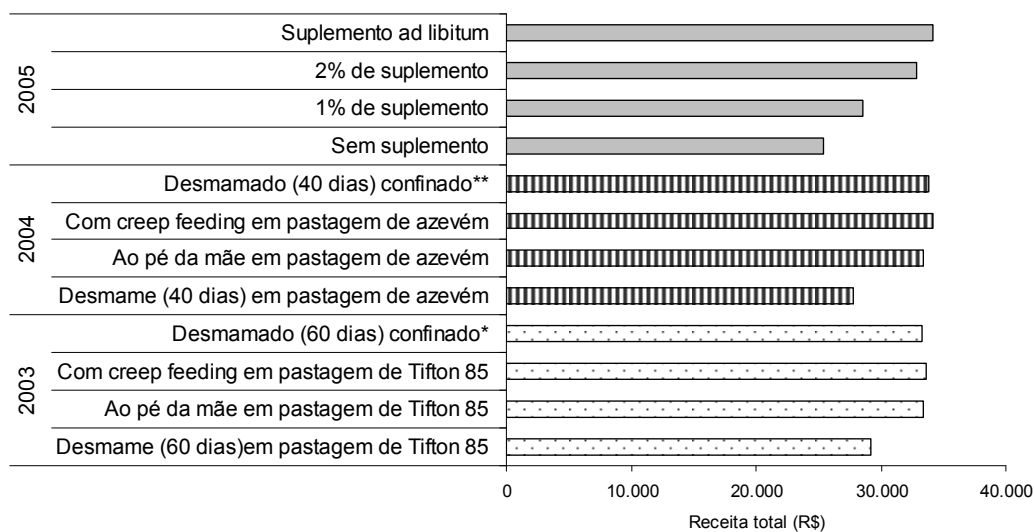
2005
Suplemento ad libitum
2% de suplemento
1% de suplemento
Sem suplemento

2004
Desmamado (40 dias) confinado**
Com creep feeding em pastagem de azevém
Ao pé da mãe em pastagem de azevém
Desmame (40 dias) em pastagem de azevém

2003
Desmamado (60 dias) confinado*
Com creep feeding em pastagem de Tifton 85
Ao pé da mãe em pastagem de Tifton 85
Desmame (60 dias)em pastagem de Tifton 85

0
10.000
20.000
30.000
40.000
Receita total (R$)